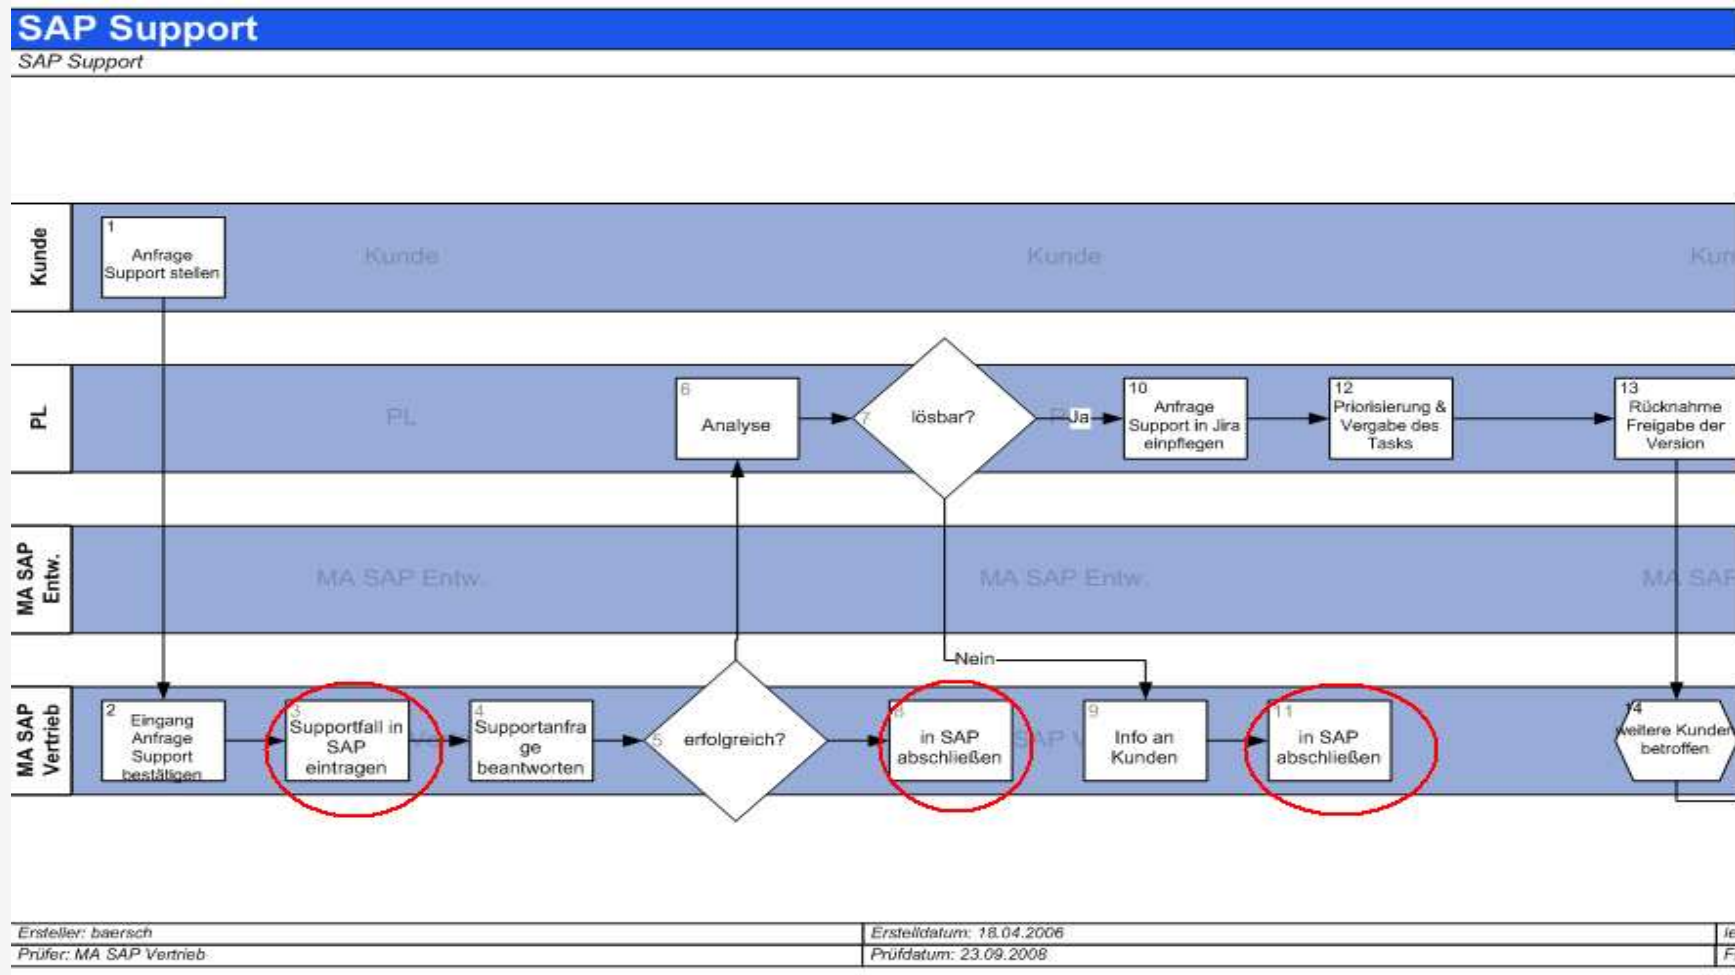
SAP Support

SAP Support

Kunde

1
Anfrage Support stellen

Kunde

Kunde

Kun

PL

PL

6
Analyse

7
lösbar?

Ja

10
Anfrage Support in Jira einpflegen

12
Priorisierung & Vergabe des Tasks

13
Rücknahme Freigabe der Version

MA SAP Entw.

MA SAP Entw.

MA SAP Entw.

MA SAP

Nein

MA SAP Vertrieb

2
Eingang Anfrage Support bestätigen

3
Supportfall in SAP eintragen

4
Supportanfrage beantworten

5
erfolgreich?

8
in SAP abschließen

9
Info an Kunden

11
in SAP abschließen

14
weitere Kunden betroffen

Ersteller: baersch

Erstelldatum: 18.04.2006

Prüfer: MA SAP Vertrieb

Prüfdatum: 23.09.2008